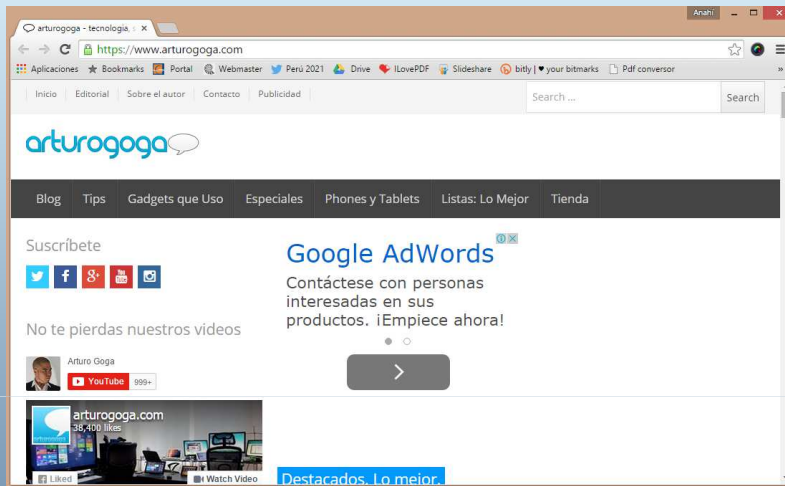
arturogoga - tecnologia, ×

Anahi

https://www.arturogoga.com

Aplicaciones Bookmarks Portal Webmaster Perú 2021 Drive ILovePDF Slideshare bitly | ♥ your bitmarks Pdf conversor

Inicio Editorial Sobre el autor Contacto Publicidad

Search ...

Search

arturogoga

Blog Tips Gadgets que Uso Especiales Phones y Tablets Listas: Lo Mejor Tienda

Suscríbete

No te pierdas nuestros videos

Arturo Goga

YouTube 999+

Google AdWords

Contáctese con personas interesadas en sus productos. ¡Empiece ahora!

arturogoga.com
38,400 likes

Liked

Watch Video

Destacados. Lo mejor.